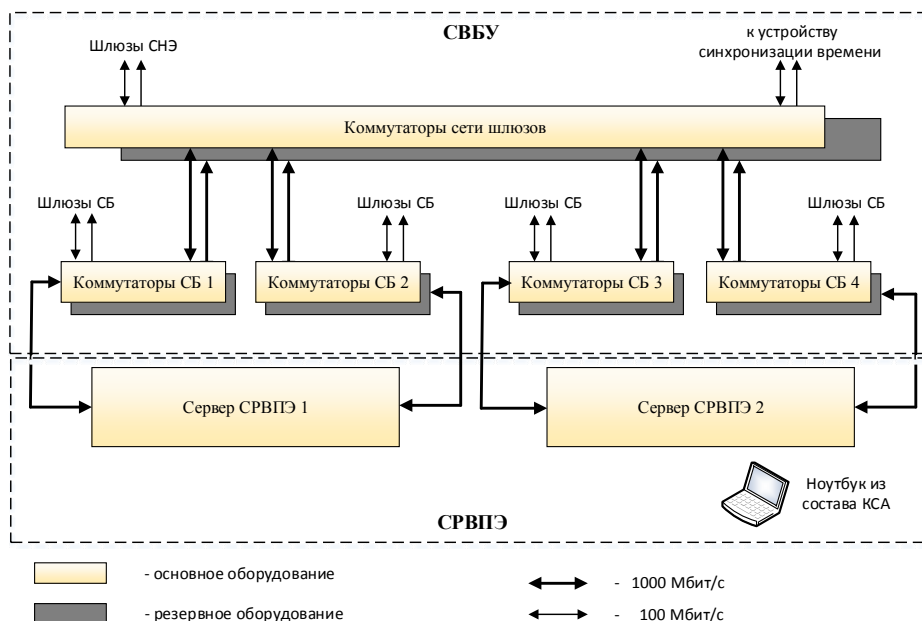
СВБУ

Шлюзы СНЭ

к устройству синхронизации времени

Коммутаторы сети шлюзов

Шлюзы СБ

Шлюзы СБ

Шлюзы СБ

Шлюзы СБ

Коммутаторы СБ 1

Коммутаторы СБ 2

Коммутаторы СБ 3

Коммутаторы СБ 4

Сервер СРВПЭ 1

Сервер СРВПЭ 2

Ноутбук из состава КСА

СРВПЭ

- основное оборудование

- резервное оборудование

- 1000 Мбит/с

- 100 Мбит/с